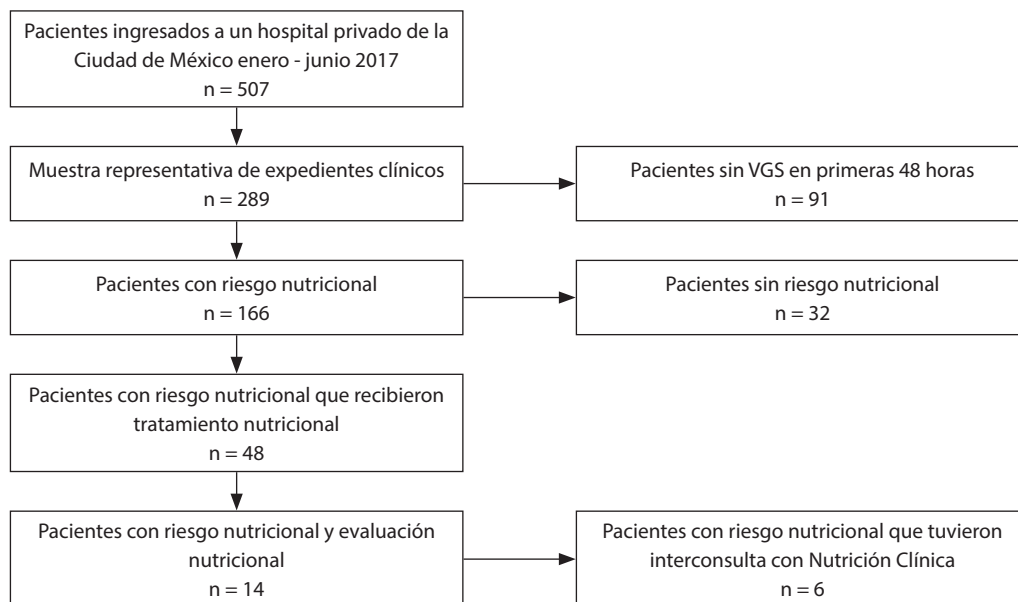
Pacientes ingresados a un hospital privado de la Ciudad de México enero - junio 2017
n = 507

Muestra representativa de expedientes clínicos
n = 289

Pacientes sin VGS en primeras 48 horas
n = 91

Pacientes con riesgo nutricional
n = 166

Pacientes sin riesgo nutricional
n = 32

Pacientes con riesgo nutricional que recibieron tratamiento nutricional
n = 48

Pacientes con riesgo nutricional y evaluación nutricional
n = 14

Pacientes con riesgo nutricional que tuvieron interconsulta con Nutrición Clínica
n = 6